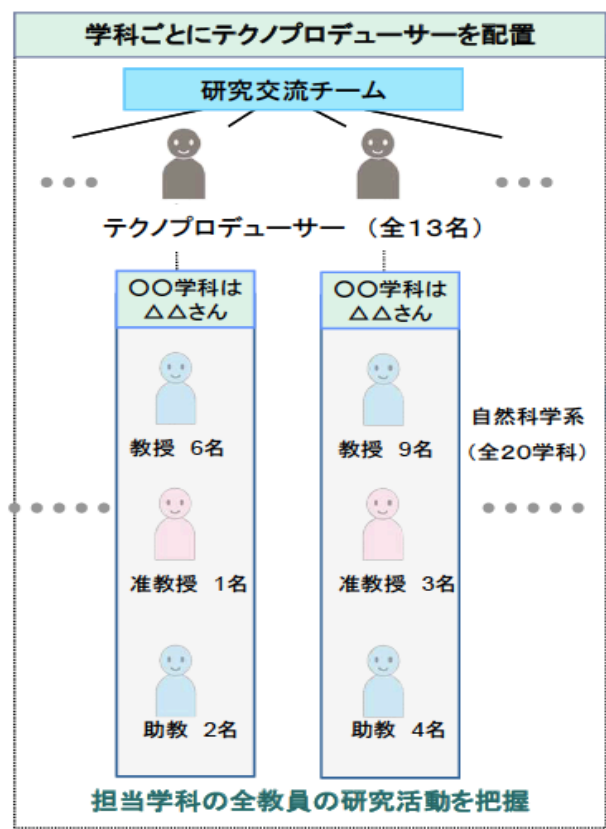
学科ごとにテクノプロデューサーを配置

研究交流チーム

テクノプロデューサー （全13名）

○○学科は
△△さん

教授 6名

准教授 1名

助教 2名

○○学科は
△△さん

教授 9名

准教授 3名

助教 4名

自然科学系
（全20学科）

担当学科の全教員の研究活動を把握